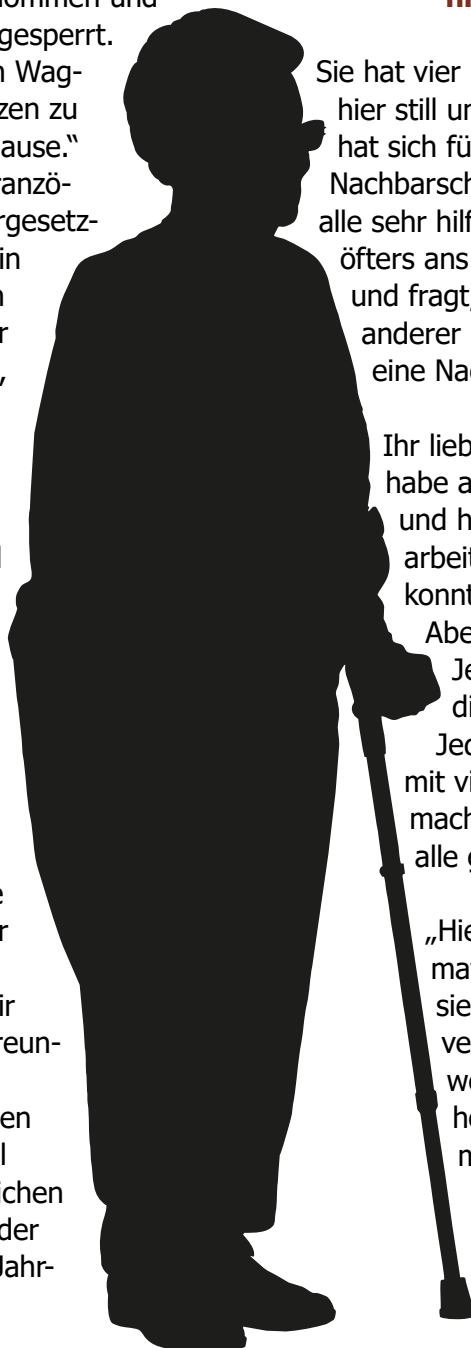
ommen und gesperrt. n Wagzen zu ause." ranzörgesetzin n r ,

l

e r

ir reun-

en l ichen der Jahr-

Sie hat vier hier still u hat sich fü Nachbarsch alle sehr hilf öfters ans und fragt, anderer eine Nac

Ihr lieb habe a und h arbeit konnt Abe Je di Jed mit vi mach alle g

„Hie ma sie ve we h m